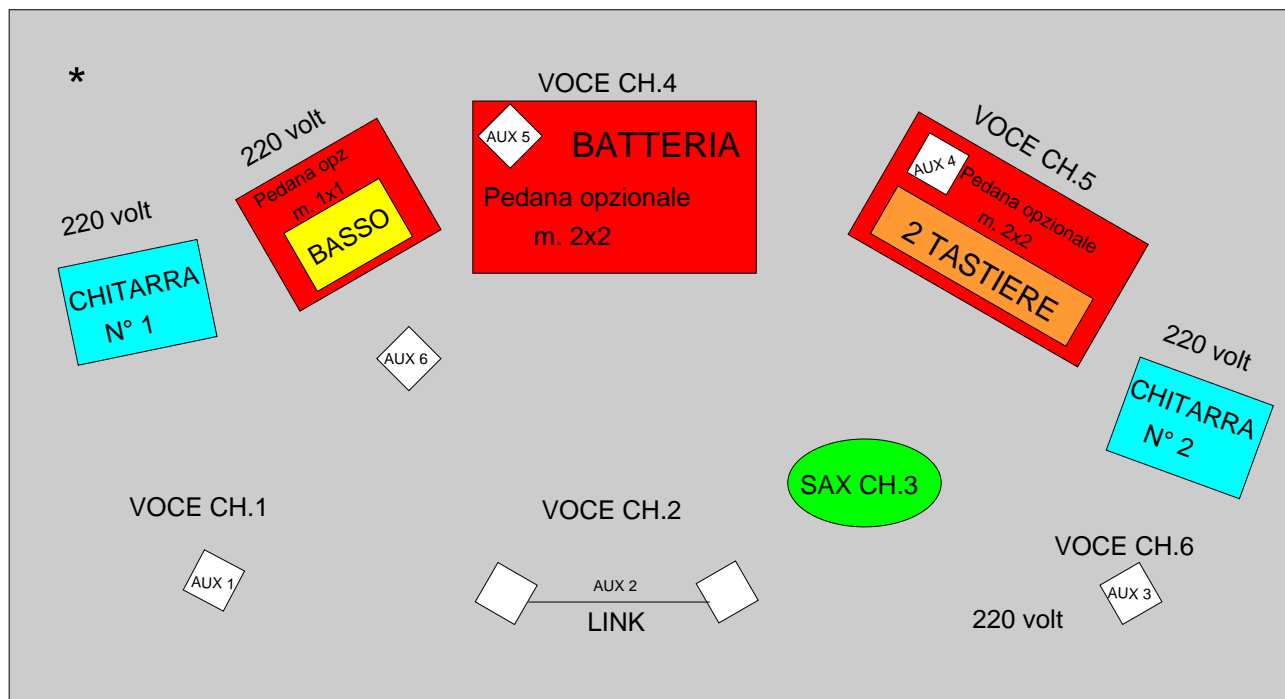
*

220 volt

Pedana opz
m. 1x1

BASSO

220 volt

CHITARRA
N° 1

VOCE CH.4

AUX 5

BATTERIA

Pedana opzionale
m. 2x2

VOCE CH.5

AUX 4

Pedana opzionale
m. 2x2

2 TASTIERE

220 volt

CHITARRA
N° 2

AUX 6

SAX CH.3

VOCE CH.1

VOCE CH.2

VOCE CH.6

AUX 1

AUX 2

LINK

AUX 3

220 volt